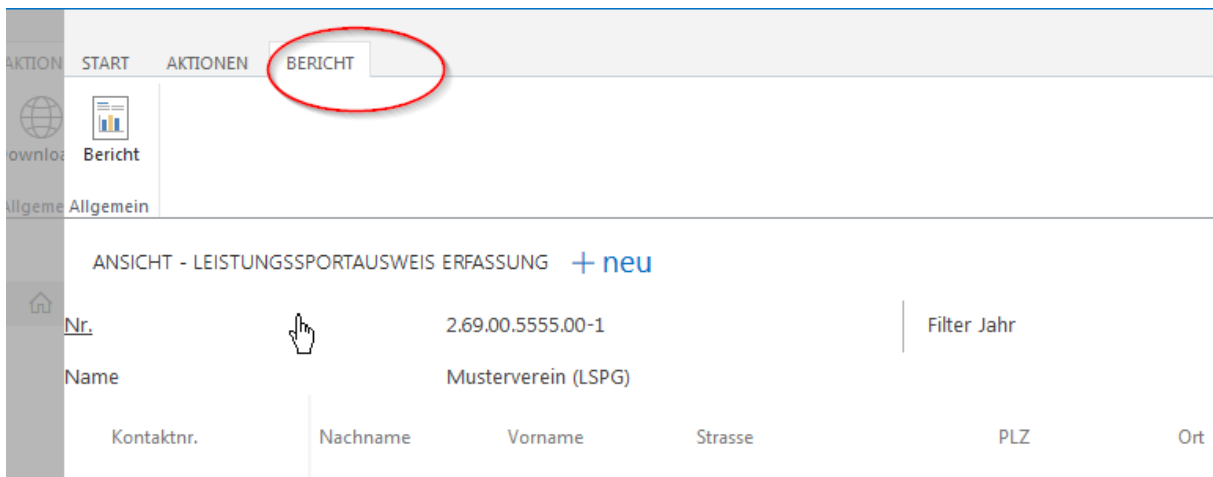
AKTION START AKTIONEN BERICHT

ownloa Bericht

Allgeme Allgemein

ANSICHT - LEISTUNGSSPORTAUSWEIS ERFASSUNG + neu

Nr. 2.69.00.5555.00-1 Filter Jahr

Name Musterverein (LSPG)

| Kontaktnr. | Nachname | Vorname | Strasse | PLZ | Ort |
|---|---|---|---|---|---|